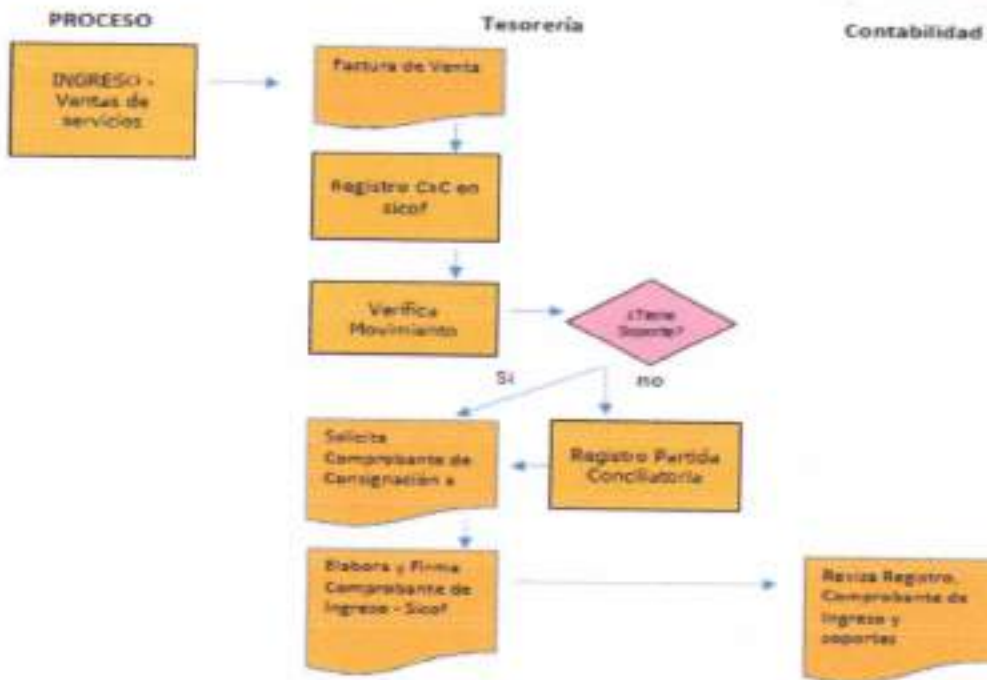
PROCESO

Tesorería

Contabilidad

INGRESO - Ventas de servicios

Factura de Venta

Registro CxC en sicof

Verifica Movimiento

¿Tiene Soporte?

Si

no

Solicita Comprobante de Consignación a

Registro Partida Conciliatoria

Elabora y Firma Comprobante de Ingreso - Sicof

Revisa Registro, Comprobante de Ingreso y soportes